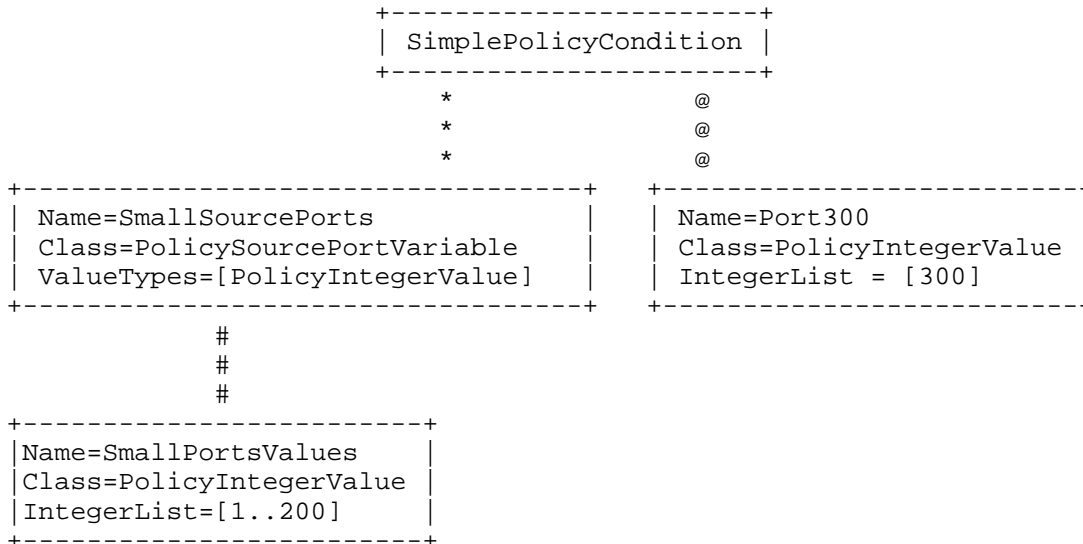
SimplePolicyCondition

Name=SmallSourcePorts
Class=PolicySourcePortVariable
ValueTypes=[PolicyIntegerValue]

Name=Port300
Class=PolicyIntegerValue
IntegerList = [300]

Name=SmallPortsValues
Class=PolicyIntegerValue
IntegerList=[1..200]